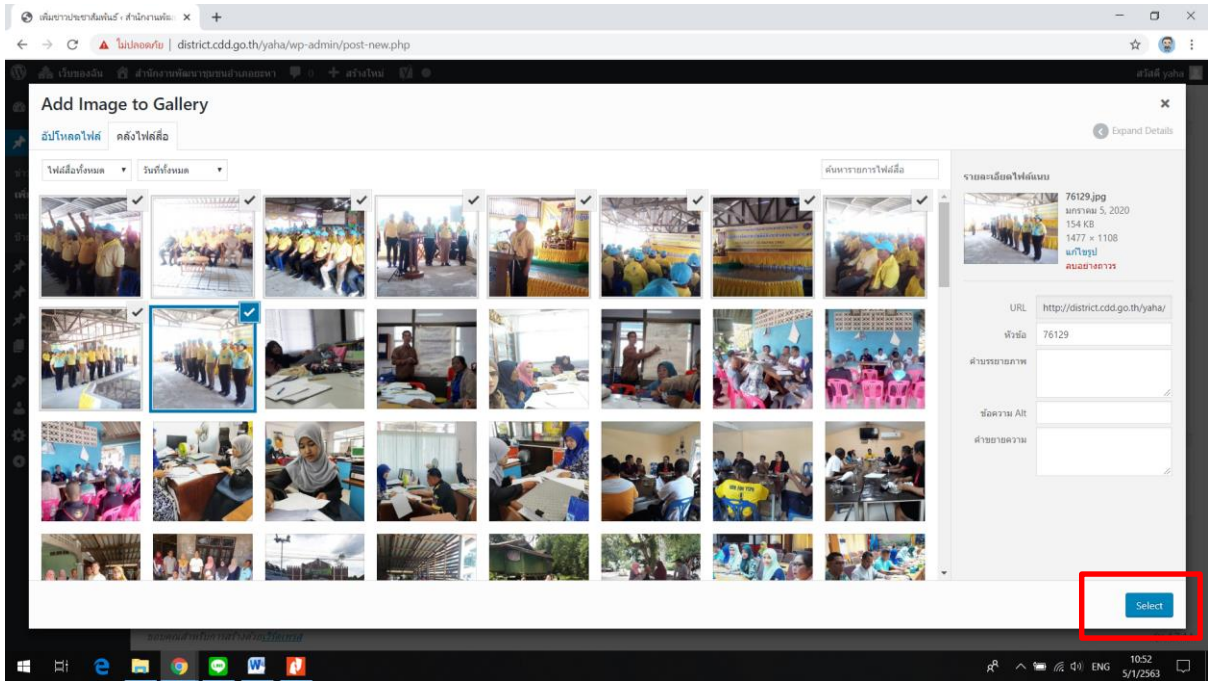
เพิ่มข่าวประชาสัมพันธ์ ‹ สำนักงานพัฒ ×
ไม่ปลอดภัย | district.cdd.go.th/yaha/wp-admin/post-new.php

เว็บของฉัน สำนักงานพัฒนาชุมชนอำเภอยะหา 0 + สร้างใหม่
สวัสดี yaha

Add Image to Gallery
อัปโหลดไฟล์ คลังไฟล์สื่อ
Expand Details
ไฟล์สื่อทั้งหมด วันที่ทั้งหมด
ค้นหารายการไฟล์สื่อ

รายละเอียดไฟล์แนบ
76129.jpg
มกราคม 5, 2020
154 KB
1477 × 1108
แก้ไขรูป
ลบอย่างถาวร

URL http://district.cdd.go.th/yaha/
หัวข้อ 76129
คำบรรยายภาพ
ข้อความ Alt
คำขยายความ

Select

ขอบคุณสำหรับการสร้างด้วยWordPress

10:52
5/1/2563
ENG